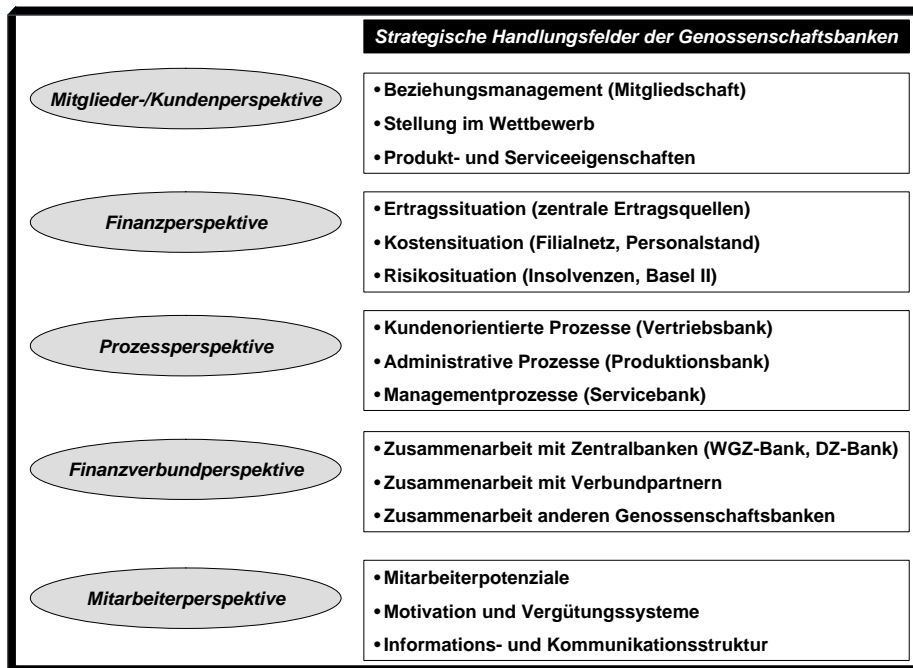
Strategische Handlungsfelder der Genossenschaftsbanken

Mitglieder-/Kundenperspektive

• Beziehungsmanagement (Mitgliedschaft)
• Stellung im Wettbewerb
• Produkt- und Serviceeigenschaften

Finanzperspektive

• Ertragssituation (zentrale Ertragsquellen)
• Kostensituation (Filialnetz, Personalstand)
• Risikosituation (Insolvenzen, Basel II)

Prozessperspektive

• Kundenorientierte Prozesse (Vertriebsbank)
• Administrative Prozesse (Produktionsbank)
• Managementprozesse (Servicebank)

Finanzverbundperspektive

• Zusammenarbeit mit Zentralbanken (WGZ-Bank, DZ-Bank)
• Zusammenarbeit mit Verbundpartnern
• Zusammenarbeit anderen Genossenschaftsbanken

Mitarbeiterperspektive

• Mitarbeiterpotenziale
• Motivation und Vergütungssysteme
• Informations- und Kommunikationsstruktur